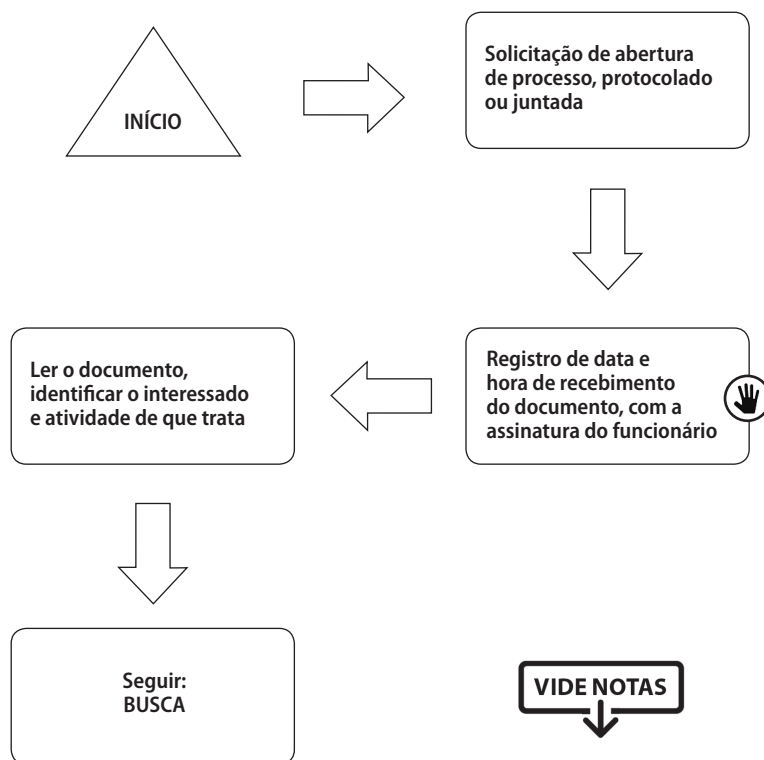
INÍCIO

Solicitação de abertura de processo, protocolado ou juntada

Registro de data e hora de recebimento do documento, com a assinatura do funcionário

Ler o documento, identificar o interessado e atividade de que trata

Seguir: BUSCA

VIDE NOTAS